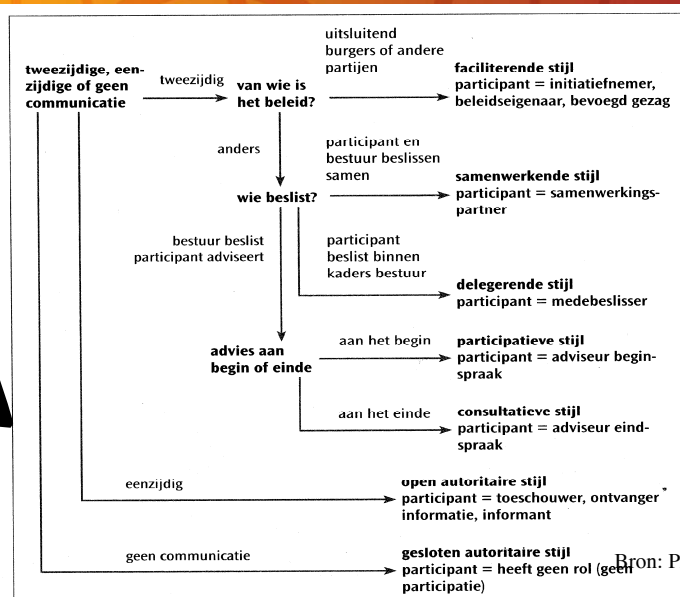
tweezijdige, eenzijdige of geen communicatie

tweezijdig

van wie is het beleid?

uitsluitend burgers of andere partijen

faciliterende stijl
participant = initiatiefnemer, beleidseigenaar, bevoegd gezag

anders

participant en bestuur beslissen samen

wie beslist?

samenwerkende stijl
participant = samenwerkingspartner

bestuur beslist participant adviseert

participant beslist binnen kaders bestuur

delegerende stijl
participant = medebeslisser

advies aan begin of einde

aan het begin

participatieve stijl
participant = adviseur beginspraak

aan het einde

consultatieve stijl
participant = adviseur eindspraak

eenzijdig

open autoritaire stijl
participant = toeschouwer, ontvanger informatie, informant

geen communicatie

gesloten autoritaire stijl
participant = heeft geen rol (geen participatie)

Bron: P